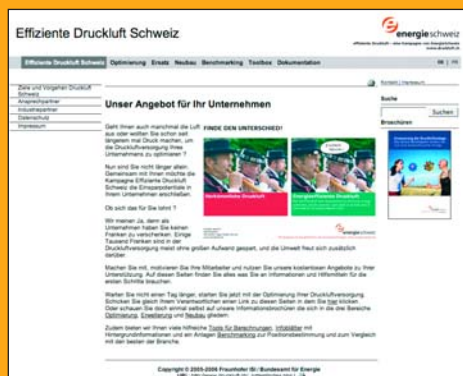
Effiziente Druckluft Schweiz

energie schweiz

effiziente Druckluft – eine Kampagne von EnergieSchweiz
www.druckluft.ch

Effiziente Druckluft Schweiz | Optimierung | Ersatz | Neubau | Benchmarking | Toolbox | Dokumentation

Ziele und Vorgehen Druckluft Schweiz
Ansprechpartner
Industriepartner
Datenschutz
Impressum

Kontakt | Impressum

Suche

Suchen

Broschüren

Unser Angebot für Ihr Unternehmen

Geht Ihnen auch manchmal die Luft aus oder wollen Sie schon seit längerem mal Druck machen, um die Druckluftversorgung Ihres Unternehmens zu optimieren?

Nun sind Sie nicht länger allein: Gemeinsam mit Ihnen möchte die Kampagne Effiziente Druckluft Schweiz die Einsparpotentiale in Ihrem Unternehmen erschließen.

Ob sich das für Sie lohnt?

Wir meinen Ja, denn als Unternehmen haben Sie keinen Franken zu verschenken: Einige Tausend Franken sind in der Druckluftversorgung meist ohne großen Aufwand gespart, und die Umwelt freut sich zusätzlich darüber.

FINDE DEN UNTERSCHIED!

Herkömmliche Druckluft

Energieeffiziente Druckluft

energie schweiz

Machen Sie mit, motivieren Sie Ihre Mitarbeiter und nutzen Sie unsere kostenlosen Angebote zu Ihrer Unterstützung. Auf diesen Seiten finden Sie alles was Sie an Informationen und Hilfsmitteln für die ersten Schritte brauchen.

Warten Sie nicht einen Tag länger, starten Sie jetzt mit der Optimierung Ihrer Druckluftversorgung. Schicken Sie gleich Ihrem Verantwortlichen einen Link zu dieser Seiten in dem Sie hier klicken. Oder schauen Sie doch einmal selbst auf unsere Informationsbroschüren die sich in die drei Bereiche Optimierung, Erweiterung und Neubau gliedern.

Zudem bieten wir Ihnen viele hilfreiche Tools für Berechnungen, Infoblätter mit Hintergrundinformationen und ein Anlagen Benchmarking zur Positionsbestimmung und zum Vergleich mit den besten der Branche.

Copyright © 2005-2006 Fraunhofer ISI / Bundesamt für Energie
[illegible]